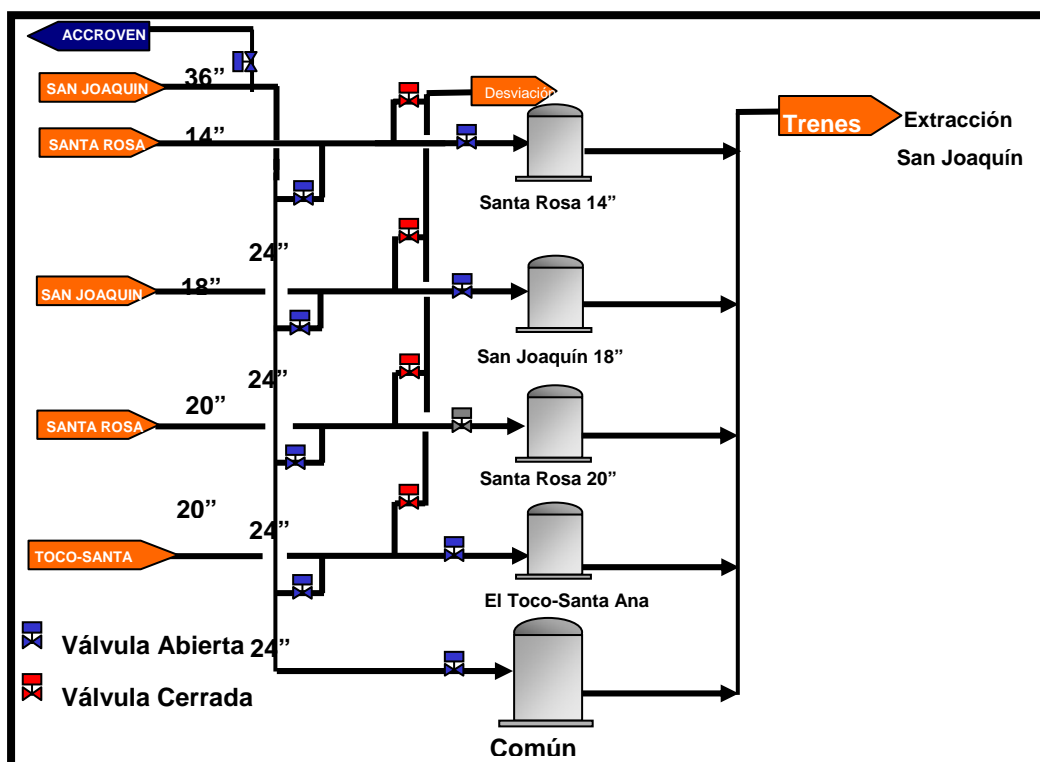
ACCROVEN

SAN JOAQUIN 36”

SANTA ROSA 14”

Desviación

Trenes Extracción San Joaquín

Santa Rosa 14”

24”

SAN JOAQUIN 18”

San Joaquín 18”

24”

SANTA ROSA 20”

Santa Rosa 20”

20”

24”

TOCO-SANTA

El Toco-Santa Ana

Válvula Abierta 24”

Válvula Cerrada

Común